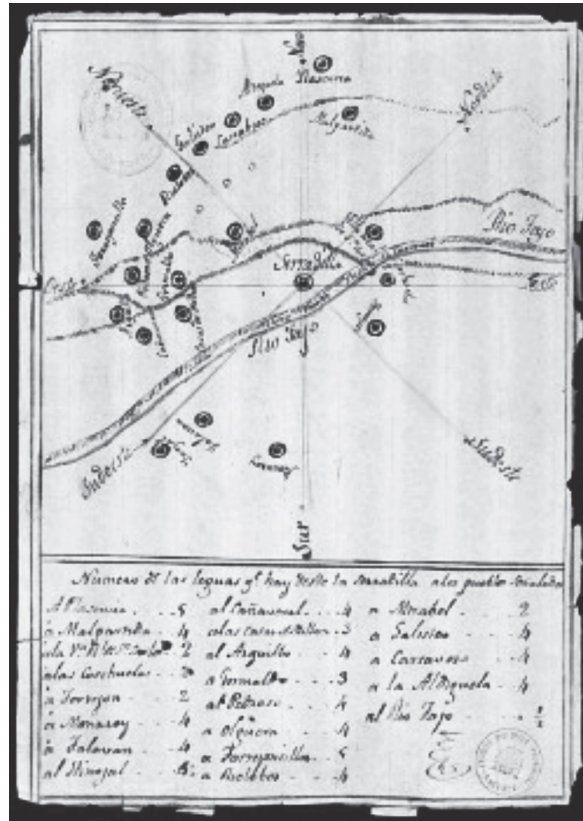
Norte
Nordeste
Noroeste
Plasencia
Malpartida
Serradilla
Rio Tajo
Rio Tajo
Este
Oeste
Sudeste
Sudoeste
Sur

Numero de las leguas q. hay desde Serradilla a los pueblos señalados

al Plasencia ... 5
a Malpartida ... 4
a la V.ta de los ... 2
a las Corchuelas ... 3
a Torrejon ... 2
a Monroy ... 4
a Talavan ... 4
al Hinojal ... 5
al Cañaveral ... 4
a las Casas de Millan ... 3
al Arquillo ... 4
a Grimaldo ... 3
al Pedroso ... 4
a Holguera ... 4
a Jarrayzejo ... 5
a Riolobos ... 4
a Mirabel ... 2
a Saliseo ... 4
a Carcaboso ... 4
a la Aldehuela ... 4
al Rio Tajo ... $\frac{1}{4}$